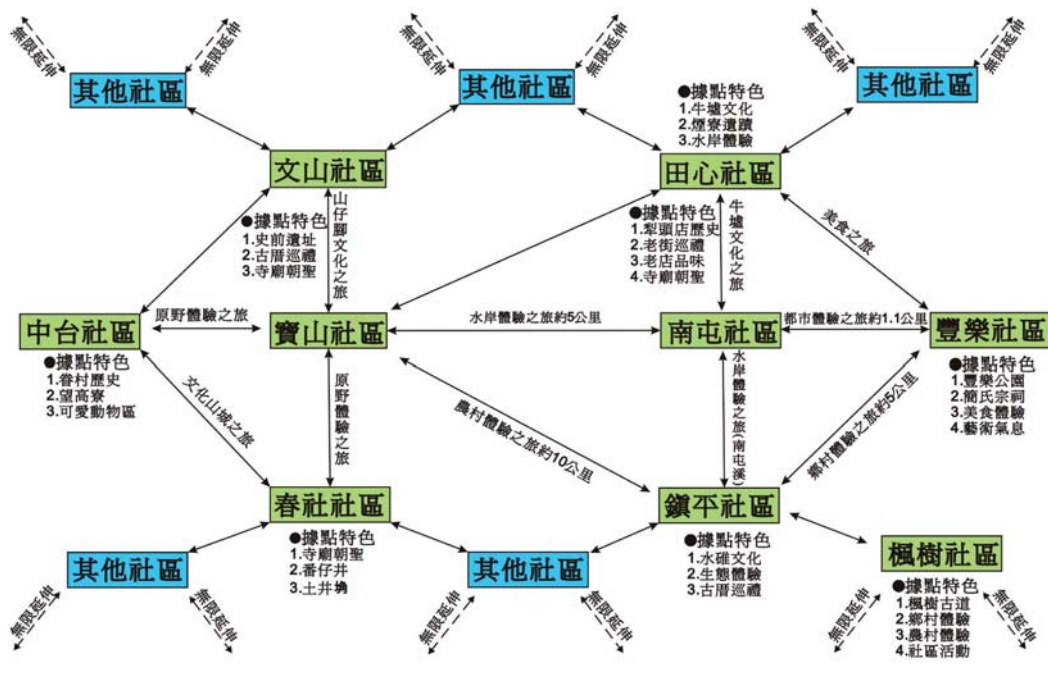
無限延伸
無限延伸
其他社區

無限延伸
無限延伸
其他社區

●據點特色
1.牛墟文化
2.煙寮遺蹟
3.水岸體驗

無限延伸
無限延伸
其他社區

文山社區
山仔腳文化之旅
●據點特色
1.史前遺址
2.古厝巡禮
3.寺廟朝聖

田心社區
●據點特色
1.犁頭店歷史
2.老街巡禮
3.老店品味
4.寺廟朝聖
牛墟文化之旅

美食之旅

中台社區
原野體驗之旅
寶山社區
水岸體驗之旅約5公里
南屯社區
都市體驗之旅約1.1公里
豐樂社區

●據點特色
1.眷村歷史
2.望高寮
3.可愛動物區

文化山城之旅
原野體驗之旅
農村體驗之旅約10公里
水岸體驗之旅(南屯溪)
鄉村體驗之旅約5公里

●據點特色
1.豐樂公園
2.簡氏宗祠
3.美食體驗
4.藝術氣息

春社社區
●據點特色
1.寺廟朝聖
2.番仔井
3.土井坳

鎮平社區
●據點特色
1.水碓文化
2.生態體驗
3.古厝巡禮

楓樹社區
●據點特色
1.楓樹古道
2.鄉村體驗
3.農村體驗
4.社區活動

其他社區
無限延伸
無限延伸

其他社區

無限延伸
無限延伸